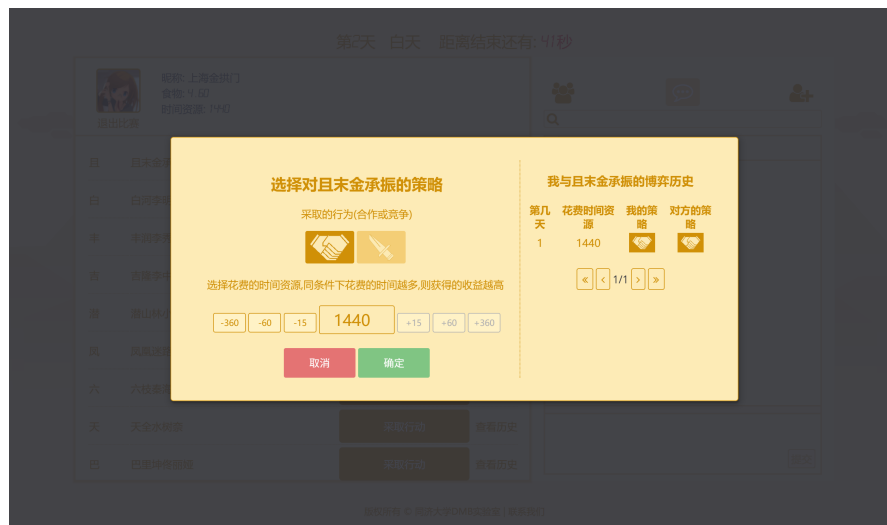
第天 白天 距离结束还有: 41秒

昵称: 上海金鼎门
宿物: 4.03
时间资源: 1440

选择对且末金承振的策略

采取的行为(合作或竞争)

选择花费的时间资源,同条件下花费的时间越多,则获得的收益越高

-360 -60 -15 1440 +15 +60 +360

取消 确定

我与且末金承振的博弈历史

| 第几天 | 花费时间资源 | 我的策略 | 对方的策略 |
|---|---|---|---|
| 1 | 1440 | | |

« ‹ 1/1 › »

天业水利局 采取行动 查看历史

西安市电信局 采取行动 查看历史